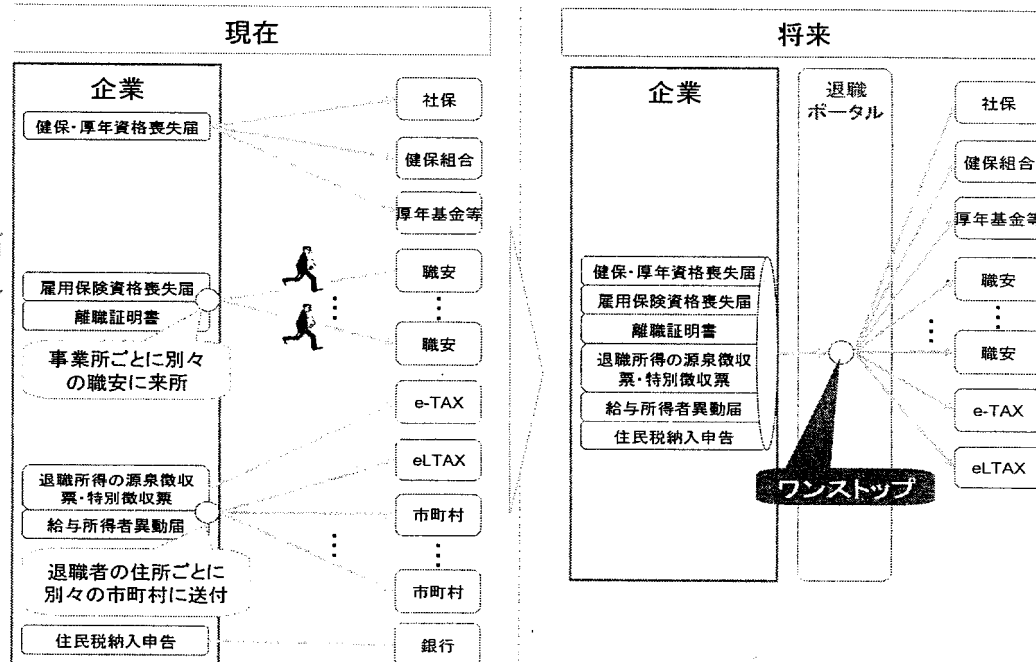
現在

企業

健保・厚年資格喪失届

社保

健保組合

厚年基金等

雇用保険資格喪失届

離職証明書

職安

⋮

職安

事業所ごとに別々の職安に来所

e-TAX

eLTAX

退職所得の源泉徴収票・特別徴収票

給与所得者異動届

市町村

⋮

市町村

退職者の住所ごとに別々の市町村に送付

住民税納入申告

銀行

将来

企業

退職ポータル

健保・厚年資格喪失届

雇用保険資格喪失届

離職証明書

退職所得の源泉徴収票・特別徴収票

給与所得者異動届

住民税納入申告

ワンストップ

社保

健保組合

厚年基金等

職安

⋮

職安

e-TAX

eLTAX